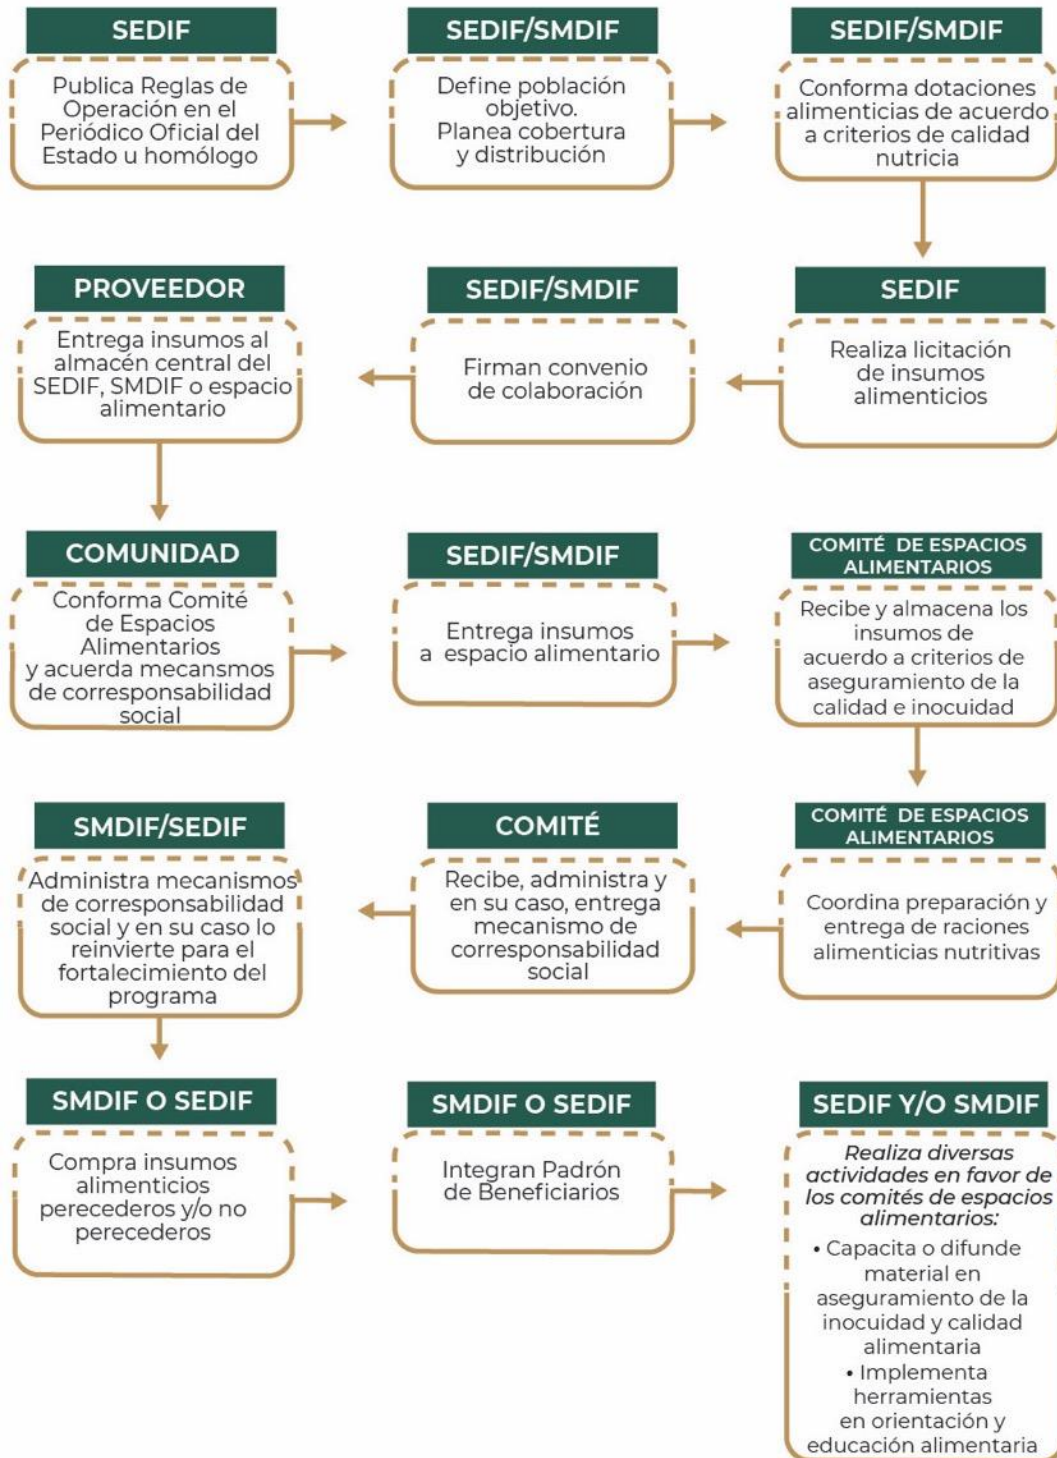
SEDIF

Publica Reglas de Operación en el Periódico Oficial del Estado u homólogo

SEDIF/SMDIF

Define población objetivo. Planea cobertura y distribución

SEDIF/SMDIF

Conforma dotaciones alimenticias de acuerdo a criterios de calidad nutricia

SEDIF

Realiza licitación de insumos alimenticios

SEDIF/SMDIF

Firman convenio de colaboración

PROVEEDOR

Entrega insumos al almacén central del SEDIF, SMDIF o espacio alimentario

COMUNIDAD

Conforma Comité de Espacios Alimentarios y acuerda mecansmos de corresponsabilidad social

SEDIF/SMDIF

Entrega insumos a espacio alimentario

COMITÉ DE ESPACIOS ALIMENTARIOS

Recibe y almacena los insumos de acuerdo a criterios de aseguramiento de la calidad e inocuidad

COMITÉ DE ESPACIOS ALIMENTARIOS

Coordina preparación y entrega de raciones alimenticias nutritivas

COMITÉ

Recibe, administra y en su caso, entrega mecanismo de corresponsabilidad social

SMDIF/SEDIF

Administra mecanismos de corresponsabilidad social y en su caso lo reinvierte para el fortalecimiento del programa

SMDIF O SEDIF

Compra insumos alimenticios perecederos y/o no perecederos

SMDIF O SEDIF

Integran Padrón de Beneficiarios

SEDIF Y/O SMDIF

Realiza diversas actividades en favor de los comités de espacios alimentarios:

• Capacita o difunde material en aseguramiento de la inocuidad y calidad alimentaria

• Implementa herramientas en orientación y educación alimentaria